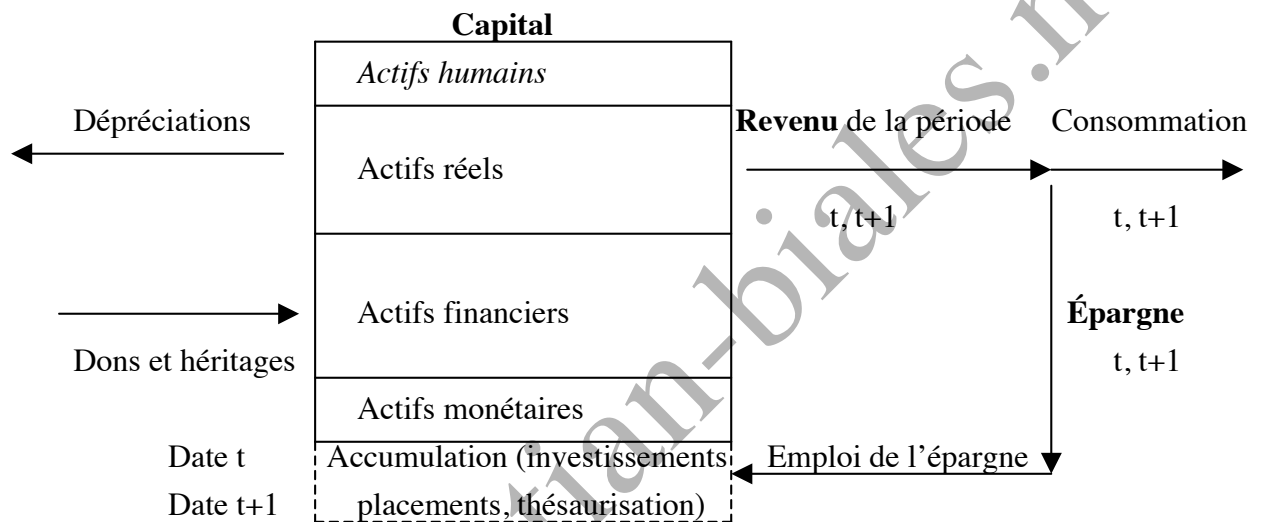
Capital

Actifs humains

Dépréciations

Actifs réels

Revenu de la période

t, t+1

Consommation

t, t+1

Actifs financiers

Dons et héritages

Épargne

t, t+1

Actifs monétaires

Date t

Date t+1

Accumulation (investissements placements, thésaurisation)

Emploi de l'épargne

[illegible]